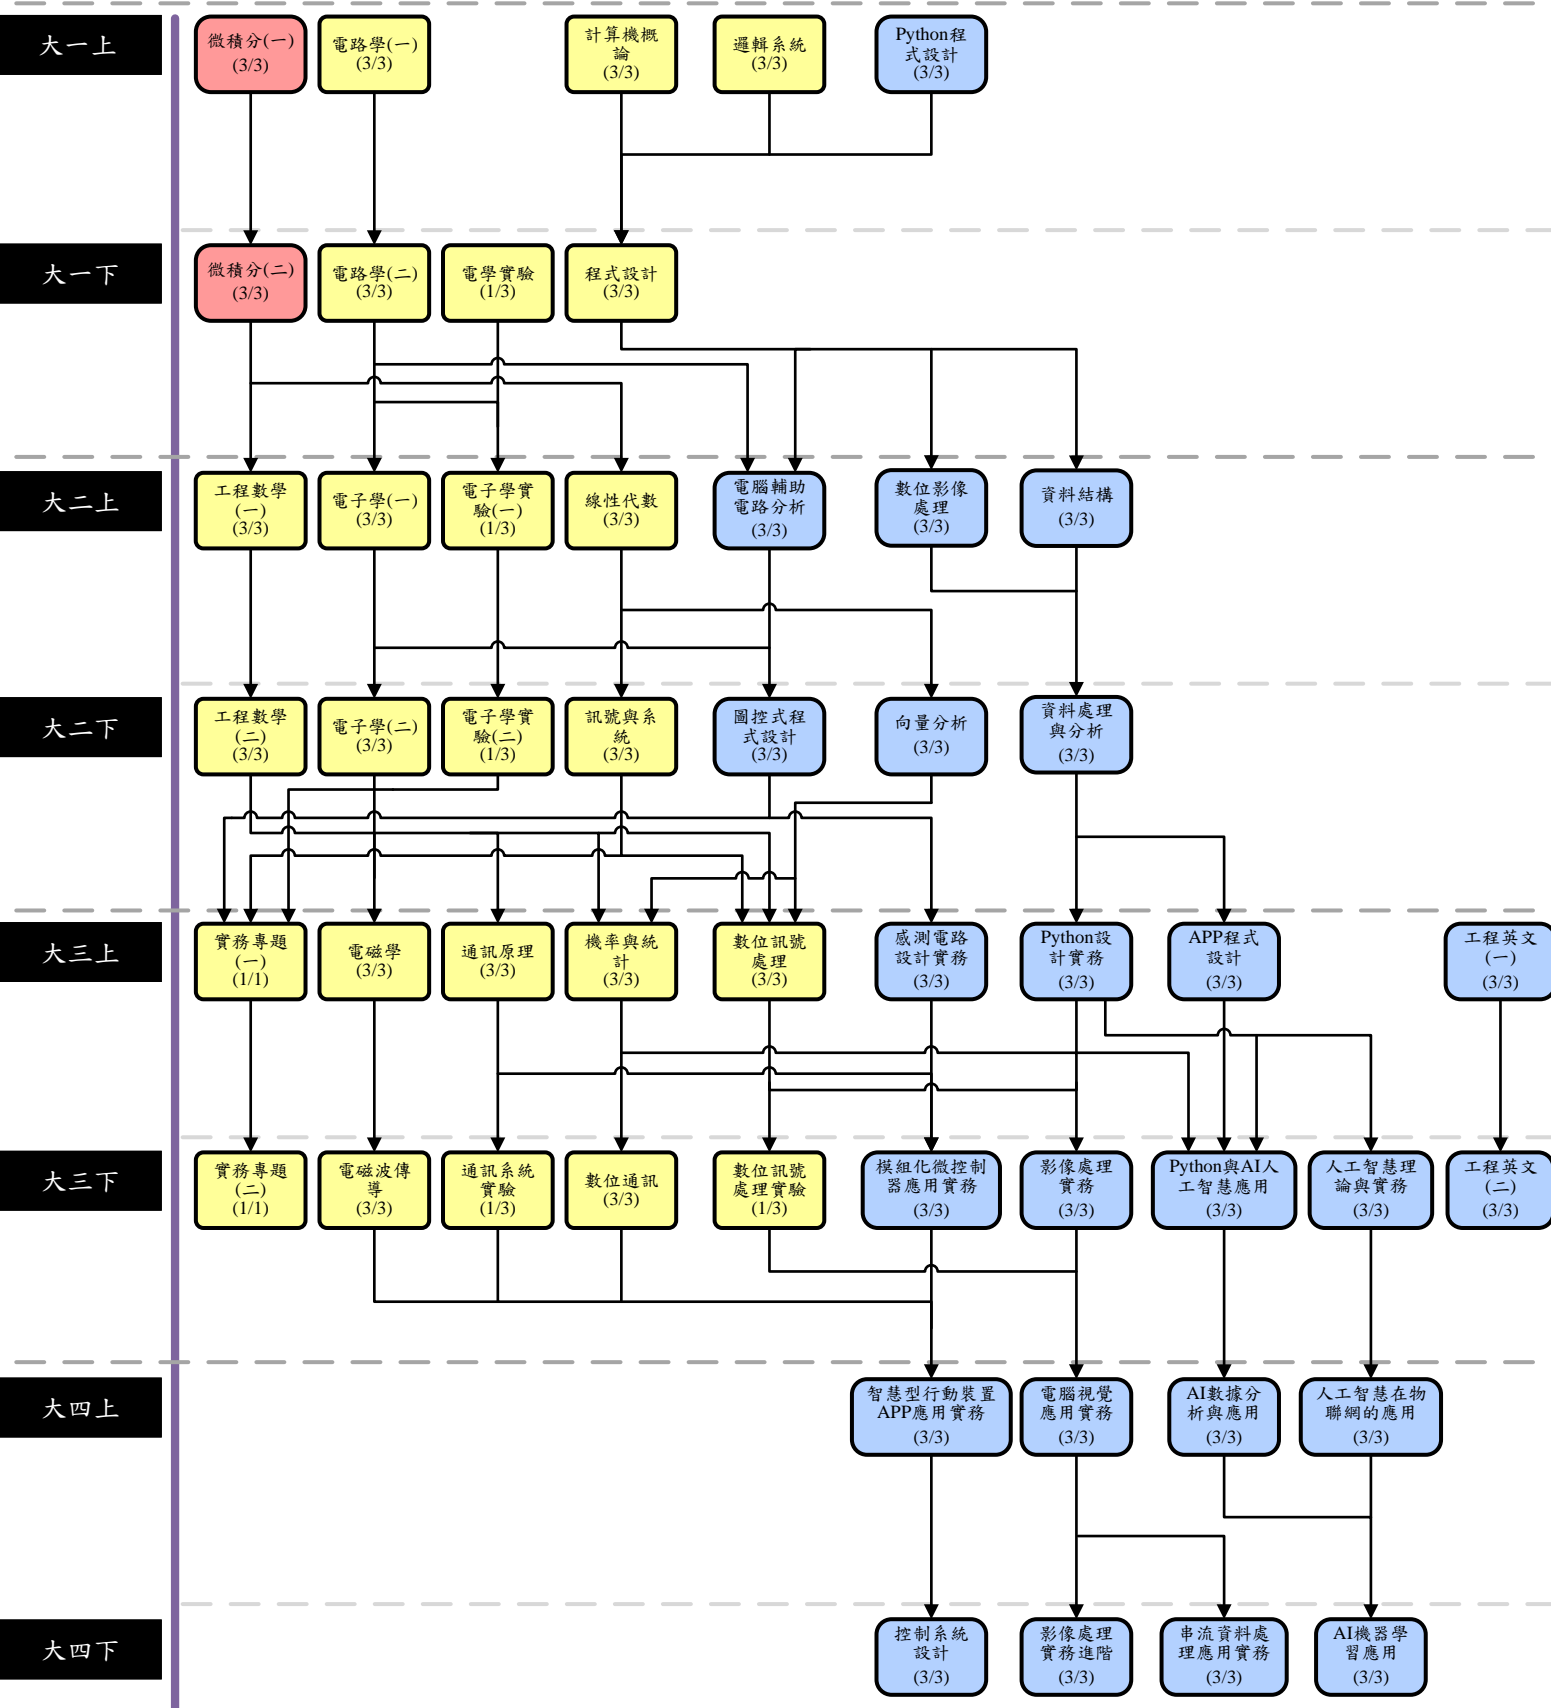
大一上

微積分(一)
(3/3)

電路學(一)
(3/3)

計算機概論
(3/3)

邏輯系統
(3/3)

Python程式設計
(3/3)

大一下

微積分(二)
(3/3)

電路學(二)
(3/3)

電學實驗
(1/3)

程式設計
(3/3)

大二上

工程數學(一)
(3/3)

電子學(一)
(3/3)

電子學實驗(一)
(1/3)

線性代數
(3/3)

電腦輔助電路分析
(3/3)

數位影像處理
(3/3)

資料結構
(3/3)

大二下

工程數學(二)
(3/3)

電子學(二)
(3/3)

電子學實驗(二)
(1/3)

訊號與系統
(3/3)

圖控式程式設計
(3/3)

向量分析
(3/3)

資料處理與分析
(3/3)

大三上

實務專題(一)
(1/1)

電磁學
(3/3)

通訊原理
(3/3)

機率與統計
(3/3)

數位訊號處理
(3/3)

感測電路設計實務
(3/3)

Python設計實務
(3/3)

APP程式設計
(3/3)

工程英文(一)
(3/3)

大三下

實務專題(二)
(1/1)

電磁波傳導
(3/3)

通訊系統實驗
(1/3)

數位通訊
(3/3)

數位訊號處理實驗
(1/3)

模組化微控制器應用實務
(3/3)

影像處理實務
(3/3)

Python與AI人工智慧應用
(3/3)

人工智慧理論與實務
(3/3)

工程英文(二)
(3/3)

大四上

智慧型行動裝置APP應用實務
(3/3)

電腦視覺應用實務
(3/3)

AI數據分析與應用
(3/3)

人工智慧在物聯網的應用
(3/3)

大四下

控制系統設計
(3/3)

影像處理實務進階
(3/3)

串流資料處理應用實務
(3/3)

AI機器學習應用
(3/3)